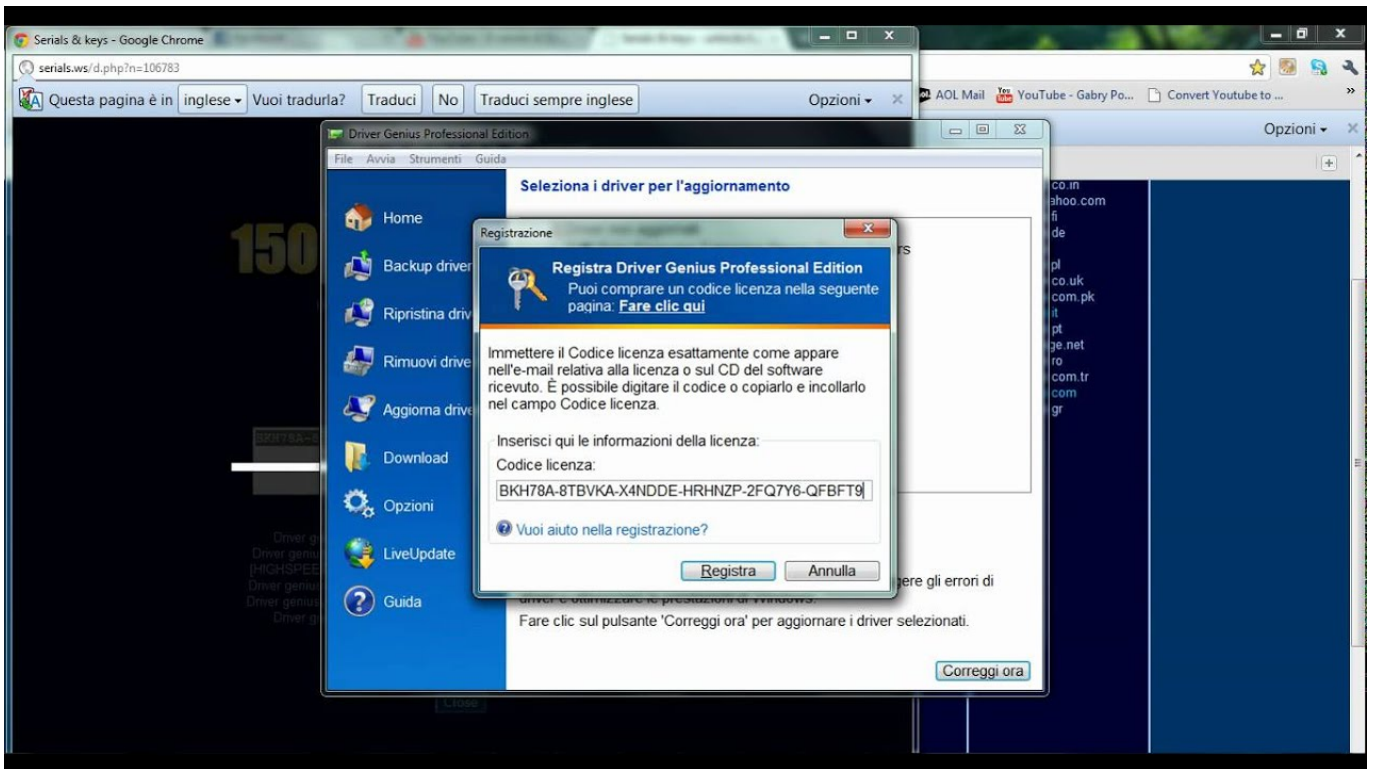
Serials & keys - Google Chrome

serials.ws/d.php?n=106783

Questa pagina è in inglese Vuoi tradurla? Traduci No Traduci sempre inglese Opzioni

AOL Mail YouTube - Gabry Po... Convert Youtube to ...

Opzioni

Driver Genius Professional Edition

File Avvia Strumenti Guida

Seleziona i driver per l'aggiornamento

Home

Backup driver

Ripristina driv

Rimuovi drive

Aggiorna drive

Download

Opzioni

LiveUpdate

Guida

Registrazione

Registra Driver Genius Professional Edition

Puoi comprare un codice licenza nella seguente pagina: Fare clic qui

Immettere il Codice licenza esattamente come appare nell'e-mail relativa alla licenza o sul CD del software ricevuto. È possibile digitare il codice o copiarlo e incollarlo nel campo Codice licenza.

Inserisci qui le informazioni della licenza:

Codice licenza:

BKH78A-8TBVKA-X4NDDE-HRHNZP-2FQ7Y6-QFBFT9

Vuoi aiuto nella registrazione?

Registra Annulla

gere gli errori di

Fare clic sul pulsante 'Correggi ora' per aggiornare i driver selezionati.

Correggi ora

150

BKH78A-8

co.in
ahoo.com
fi
de
pl
co.uk
com.pk
it
pt
ge.net
ro
com.tr
com
gr

Close